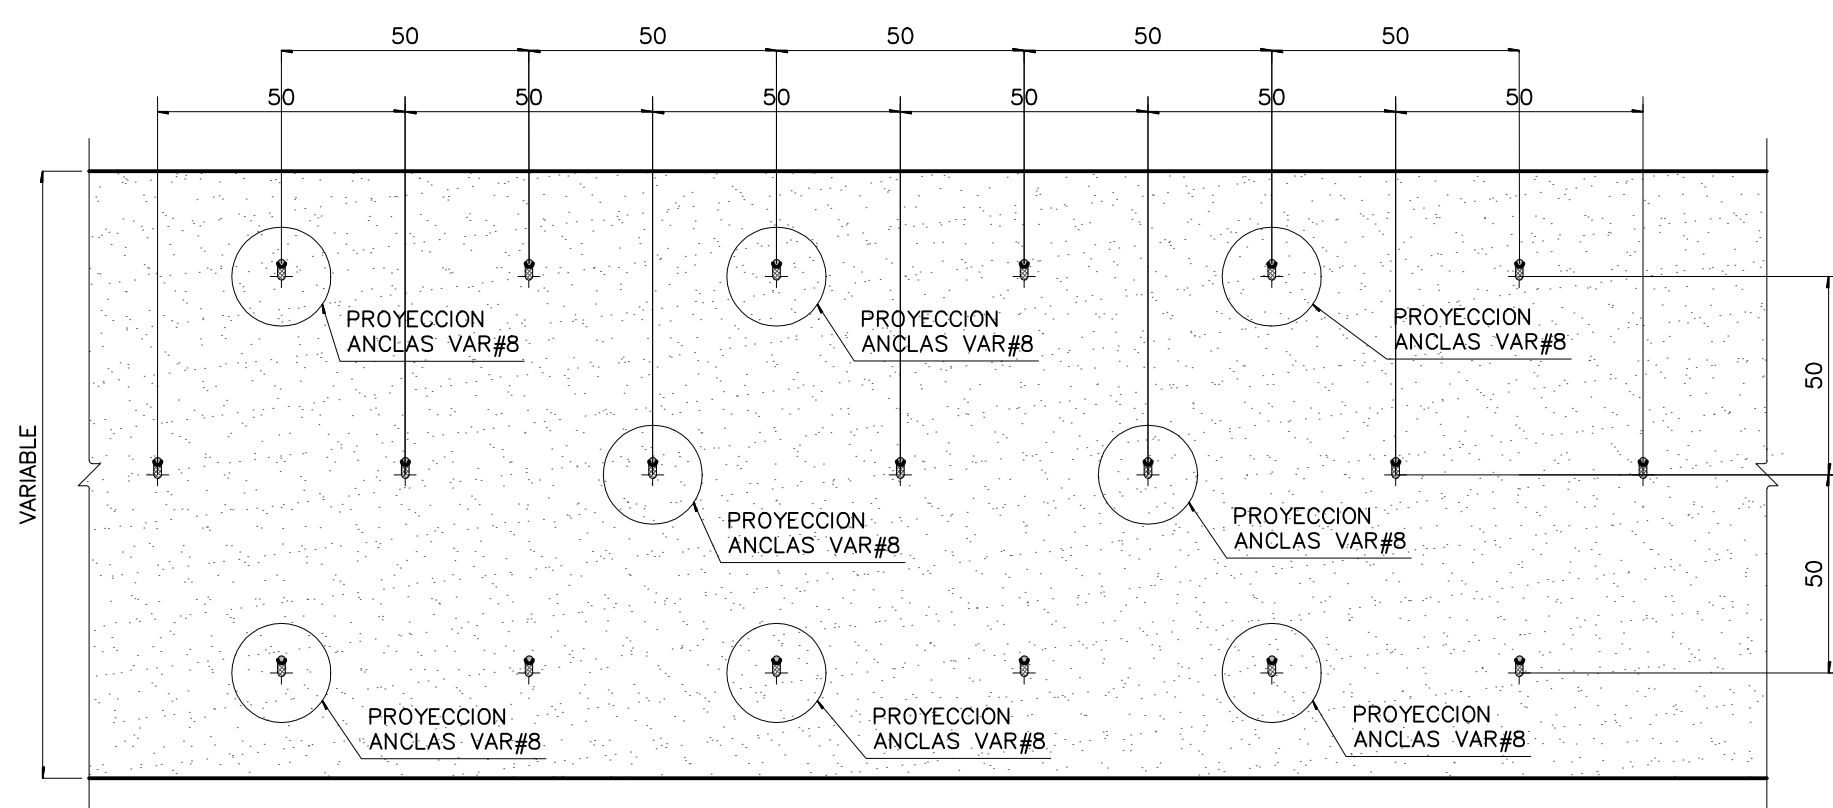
50 50 50 50 50

50 50 50 50 50 50

VARIABLE

PROYECCION ANCLAS VAR#8

PROYECCION ANCLAS VAR#8

PROYECCION ANCLAS VAR#8

50

PROYECCION ANCLAS VAR#8

PROYECCION ANCLAS VAR#8

50

PROYECCION ANCLAS VAR#8

PROYECCION ANCLAS VAR#8

PROYECCION ANCLAS VAR#8